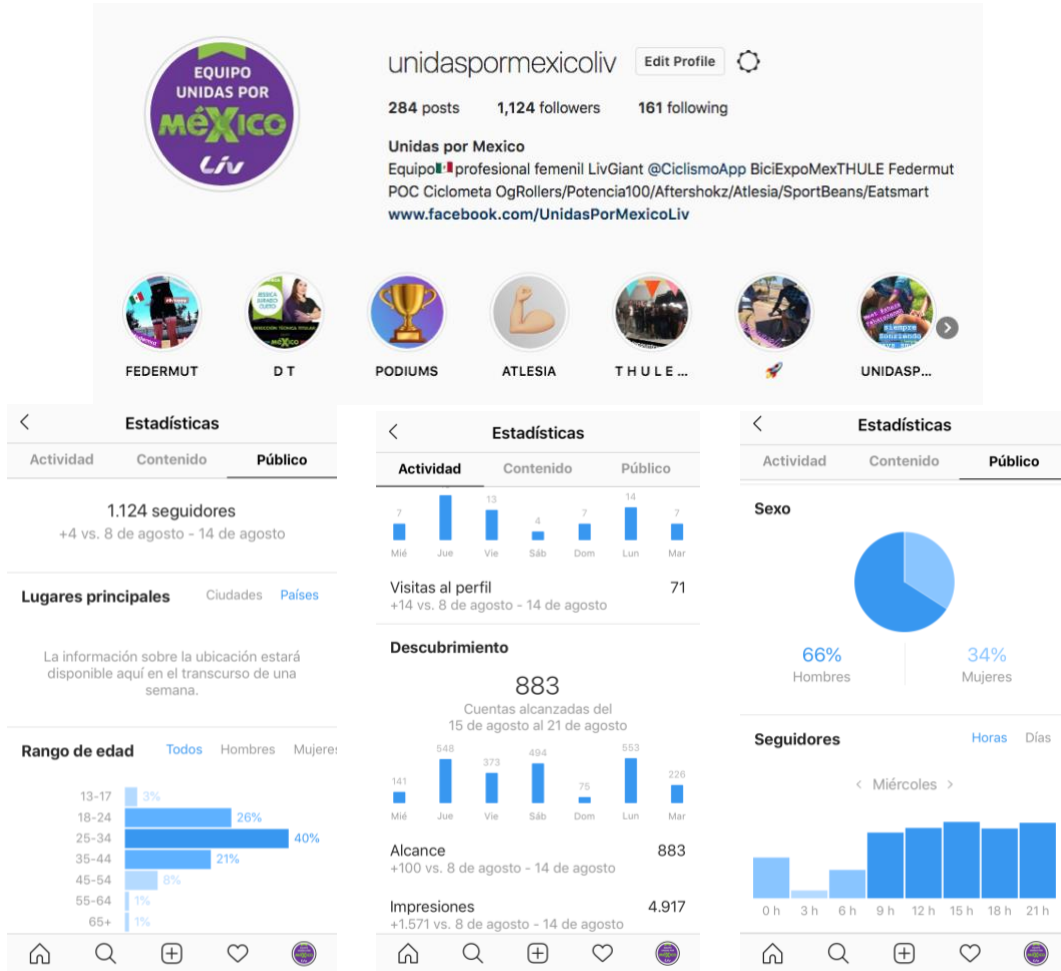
EQUIPO
UNIDAS POR
MÉXICO
Liv

unidaspormexicoliv Edit Profile

284 posts 1,124 followers 161 following

Unidas por Mexico
Equipo🇲🇽profesional femenil LivGiant @CiclismoApp BiciExpoMexTHULE Federmut POC Ciclometa OgRollers/Potencia100/Aftershokz/Atlesia/SportBeans/Eatsmart
www.facebook.com/UnidasPorMexicoLiv

FEDERMUT D T PODIUMS ATLESIA T H U L E ... 🚀 UNIDASP...

Estadísticas
Actividad Contenido Público

1.124 seguidores
+4 vs. 8 de agosto - 14 de agosto

Lugares principales Ciudades Países

La información sobre la ubicación estará disponible aquí en el transcurso de una semana.

Rango de edad Todos Hombres Mujeres

| | |
|---|---|
| 13-17 | 3% |
| 18-24 | 26% |
| 25-34 | 40% |
| 35-44 | 21% |
| 45-54 | 8% |
| 55-64 | 1% |
| 65+ | 1% |

Estadísticas
Actividad Contenido Público

7 Mié 17 Jue 13 Vie 4 Sáb 7 Dom 14 Lun 7 Mar

Visitas al perfil 71
+14 vs. 8 de agosto - 14 de agosto

Descubrimiento

883
Cuentas alcanzadas del 15 de agosto al 21 de agosto

141 Mié 548 Jue 373 Vie 494 Sáb 75 Dom 553 Lun 226 Mar

Alcance 883
+100 vs. 8 de agosto - 14 de agosto

Impresiones 4.917
+1.571 vs. 8 de agosto - 14 de agosto

Estadísticas
Actividad Contenido Público

Sexo

66% Hombres
34% Mujeres

Seguidores Horas Días

‹ Miércoles ›

0 h 3 h 6 h 9 h 12 h 15 h 18 h 21 h